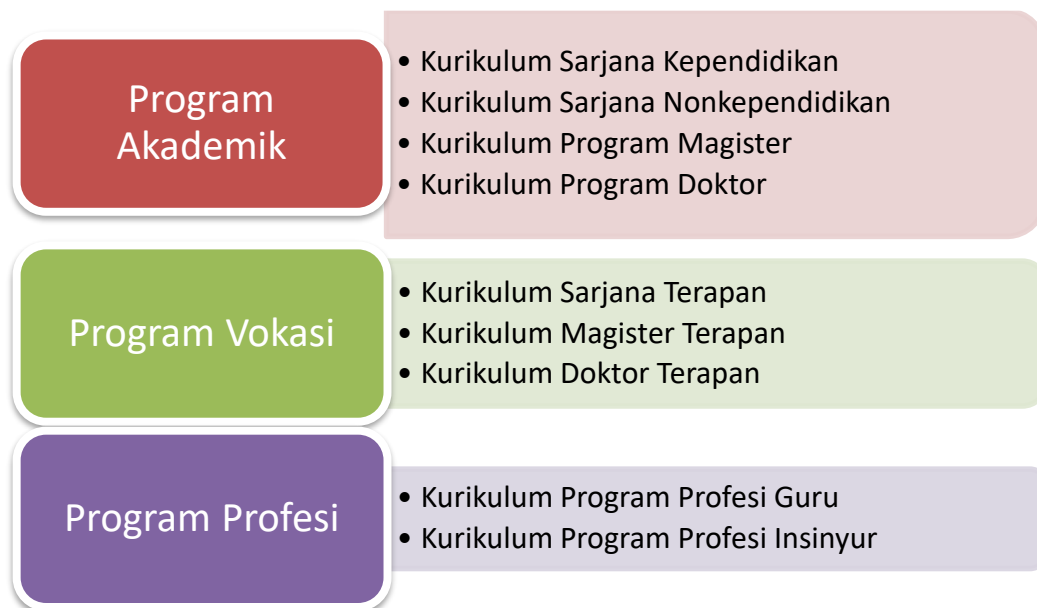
Program Akademik

• Kurikulum Sarjana Kependidikan
• Kurikulum Sarjana Nonkependidikan
• Kurikulum Program Magister
• Kurikulum Program Doktor

Program Vokasi

• Kurikulum Sarjana Terapan
• Kurikulum Magister Terapan
• Kurikulum Doktor Terapan

Program Profesi

• Kurikulum Program Profesi Guru
• Kurikulum Program Profesi Insinyur